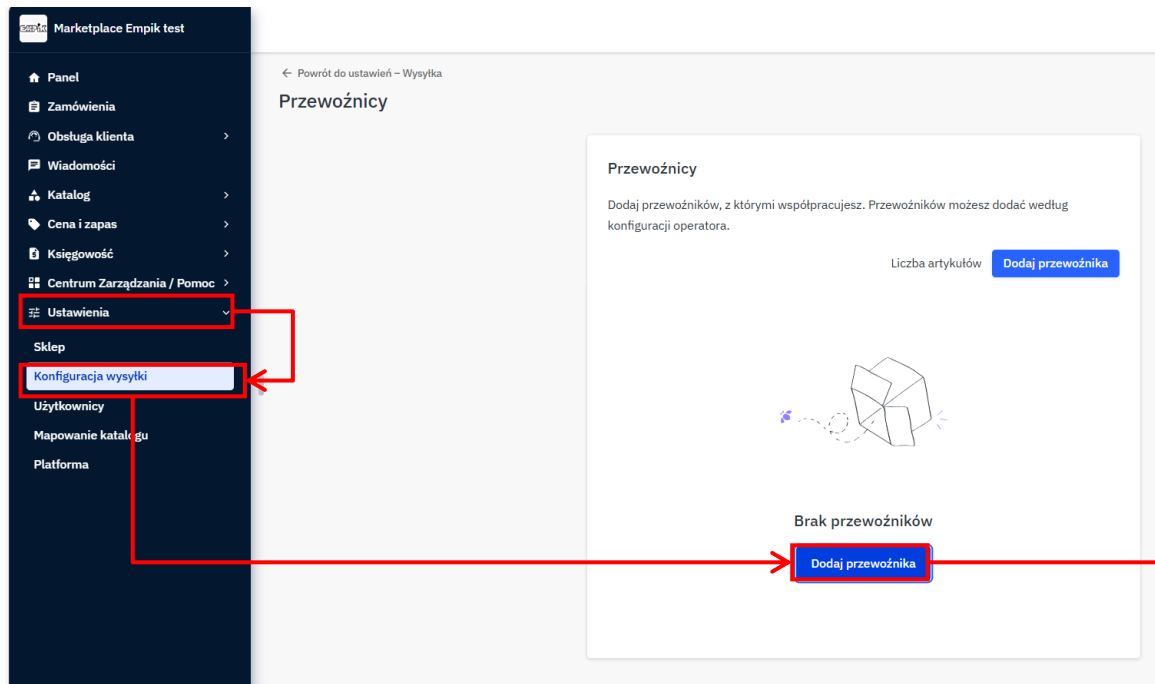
EMPIK Marketplace Empik test

Panel
Zamówienia
Obsługa klienta
Wiadomości
Katalog
Cena i zapas
Księgowość
Centrum Zarządzania / Pomoc
Ustawienia
Sklep
Konfiguracja wysyłki
Użytkownicy
Mapowanie katalogu
Platforma

← Powrót do ustawień – Wysyłka

Przewoźnicy

Przewoźnicy

Dodaj przewoźników, z którymi współpracujesz. Przewoźników możesz dodać według konfiguracji operatora.

Liczba artykułów Dodaj przewoźnika

Brak przewoźników

Dodaj przewoźnika